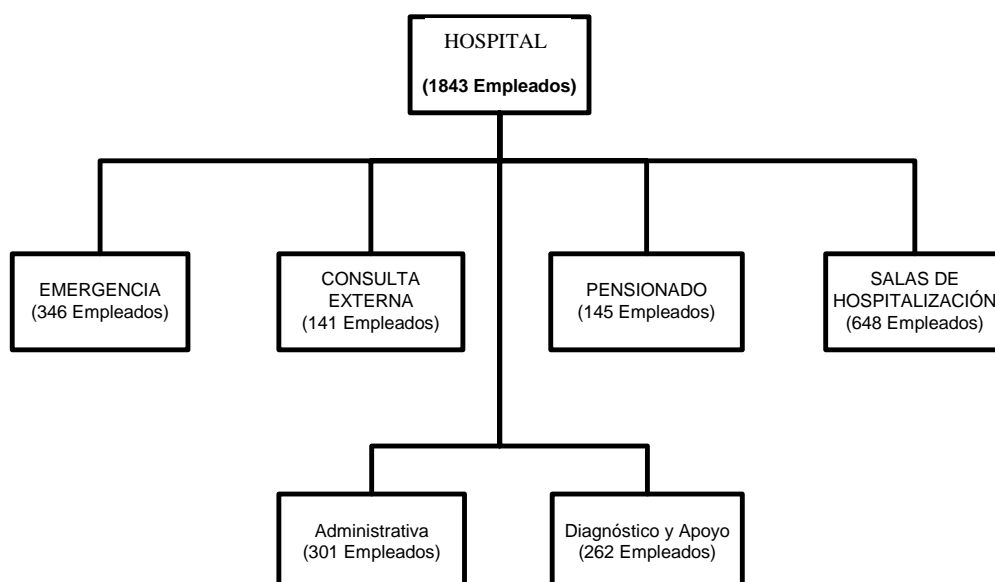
HOSPITAL
(1843 Empleados)

EMERGENCIA
(346 Empleados)

CONSULTA
EXTERNA
(141 Empleados)

PENSIONADO
(145 Empleados)

SALAS DE
HOSPITALIZACIÓN
(648 Empleados)

Administrativa
(301 Empleados)

Diagnóstico y Apoyo
(262 Empleados)